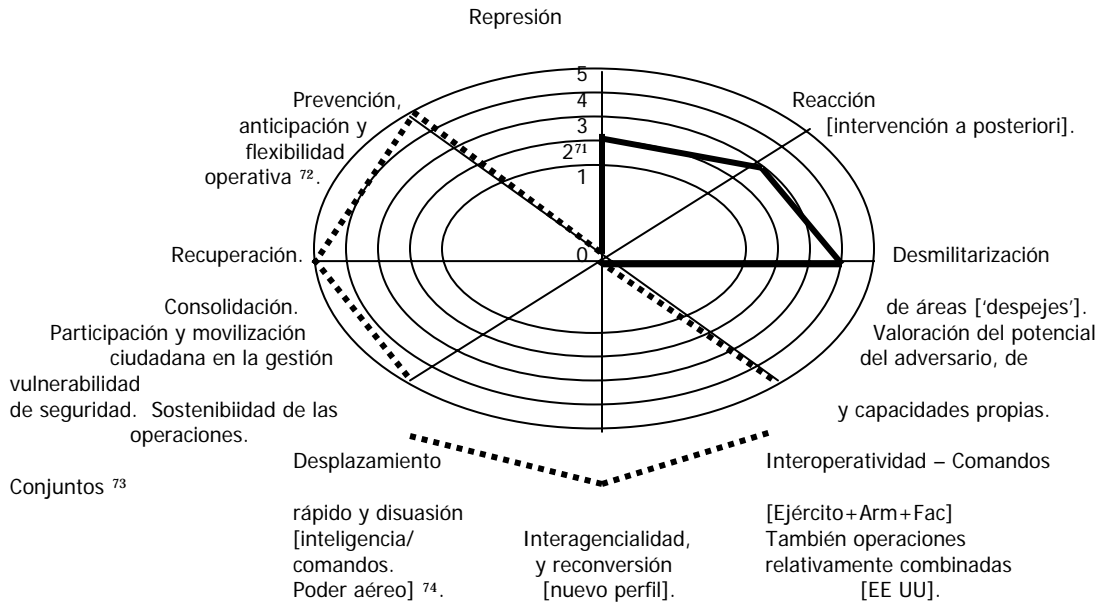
Represión

5
4
3
$2^{71}$
1
0

Prevención, anticipación y flexibilidad operativa $^{72}$.

Reacción [intervención a posteriori].

Recuperación.

Desmilitarización

Consolidación. Participación y movilización ciudadana en la gestión

de áreas ['despejes']. Valoración del potencial del adversario, de

vulnerabilidad

de seguridad. Sostenibiidad de las operaciones.

y capacidades propias.

Desplazamiento

Interoperatividad – Comandos

Conjuntos $^{73}$

rápido y disuasión [inteligencia/ comandos. Poder aéreo] $^{74}$.

Interagencialidad, y reconversión [nuevo perfil].

[Ejército+Arm+Fac] También operaciones relativamente combinadas [EE UU].